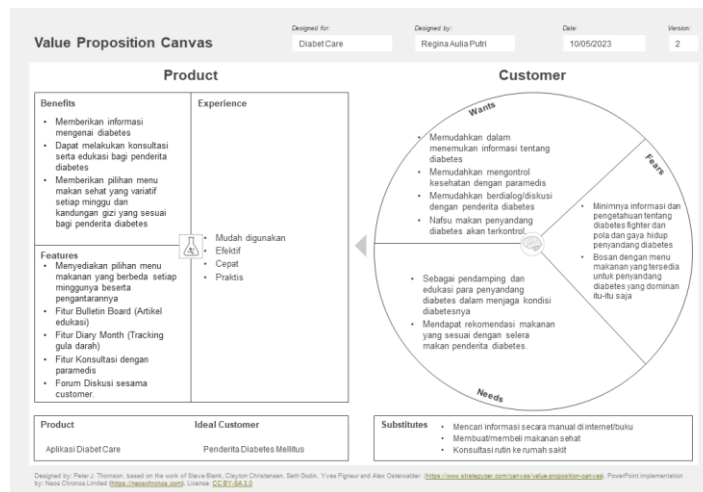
Value Proposition Canvas

Designed for: Diabet Care

Designed by: Regina Aulia Putri

Date: 10/05/2023

Version: 2

Product

Customer

Benefits

- Memberikan informasi mengenai diabetes
- Dapat melakukan konsultasi serta edukasi bagi penderita diabetes
- Memberikan pilihan menu makan sehat yang variatif setiap minggu dan kandungan gizi yang sesuai bagi penderita diabetes

Experience

- Mudah digunakan
- Efektif
- Cepat
- Praktis

Features

- Menyediakan pilihan menu makanan yang berbeda setiap minggunya beserta pengantarannya
- Fitur Bulletin Board (Artikel edukasi)
- Fitur Diary Month (Tracking gula darah)
- Fitur Konsultasi dengan paramedis
- Forum Diskusi sesama customer.

Wants

- Memudahkan dalam menemukan informasi tentang diabetes
- Memudahkan mengontrol kesehatan dengan paramedis
- Memudahkan berdialog/diskusi dengan penderita diabetes
- Nafsu makan penyandang diabetes akan terkontrol

Fears

- Minimnya informasi dan pengetahuan tentang diabetes fighter dan pola dan gaya hidup penyandang diabetes
- Bosan dengan menu makanan yang tersedia untuk penyandang diabetes yang dominan itu-itu saja

- Sebagai pendamping dan edukasi para penyandang diabetes dalam menjaga kondisi diabetesnya
- Mendapat rekomendasi makanan yang sesuai dengan selera makan penderita diabetes.

Needs

Product

Aplikasi Diabet Care

Ideal Customer

Penderita Diabetes Mellitus

Substitutes

- Mencari informasi secara manual di internet/buku
- Membuat/membeli makanan sehat
- Konsultasi rutin ke rumah sakit

Designed by: Peter J. Thomson, based on the work of Steve Blank, Clayton Christensen, Seth Godin, Yves Pigneur and Alex Osterwalder. (https://www.strategyzer.com/canvas/value-proposition-canvas). PowerPoint implementation by: Neos Chronos Limited (https://neoschronos.com). License: CC BY-SA 3.0